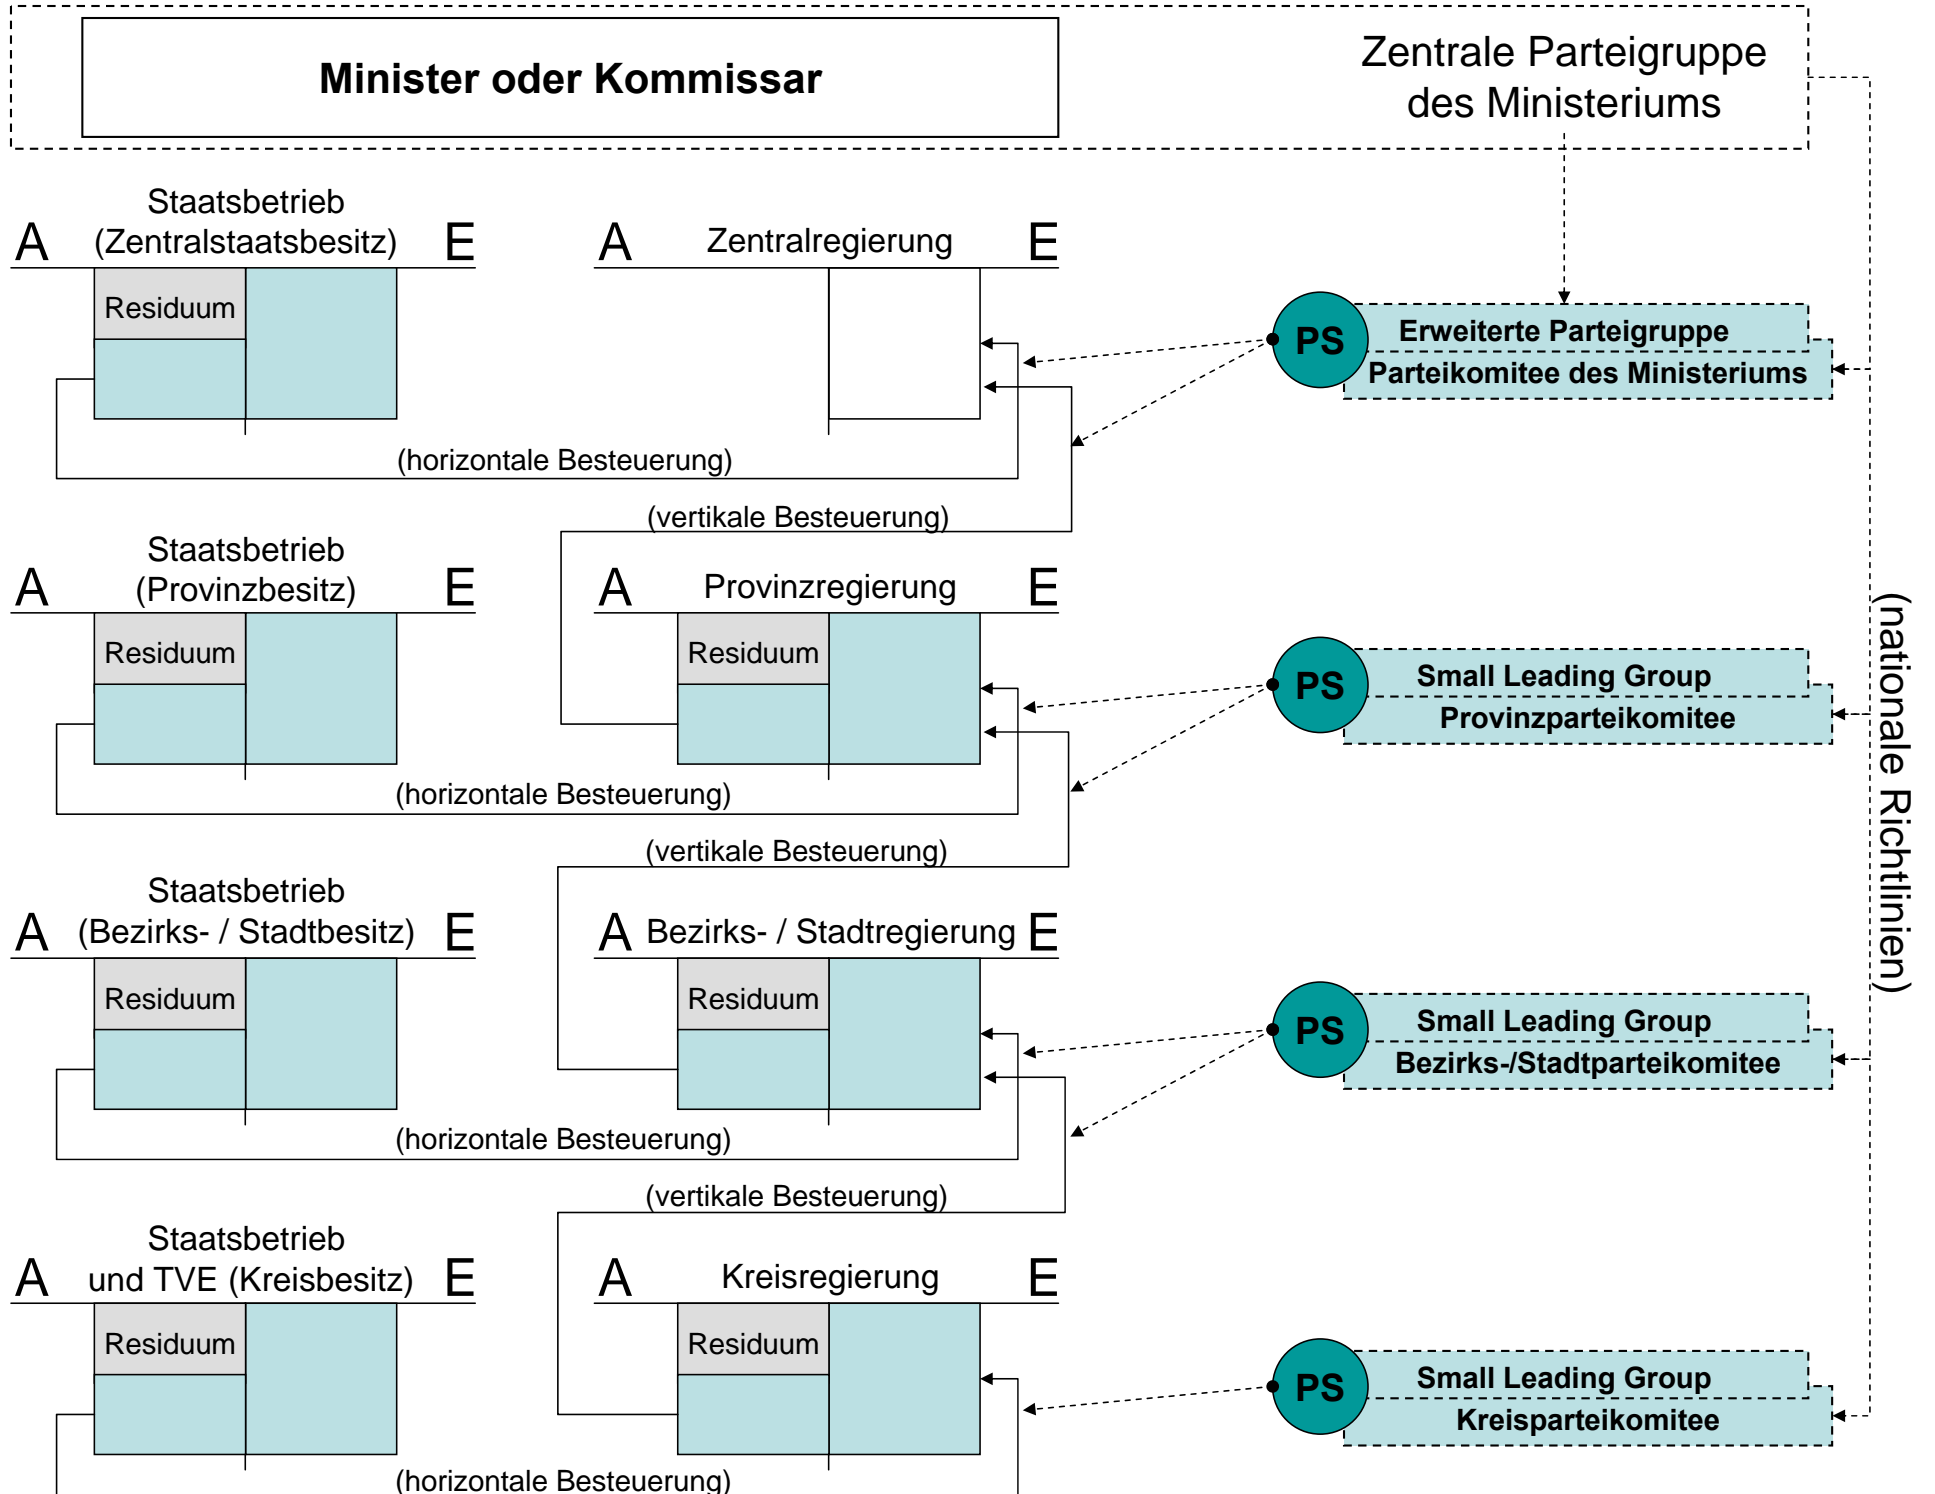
Minister oder Kommissar

Zentrale Parteigruppe des Ministeriums

A Staatsbetrieb (Zentralstaatsbesitz) E

Residuum

A Zentralregierung E

PS

Erweiterte Parteigruppe

Parteikomitee des Ministeriums

(horizontale Besteuerung)

(vertikale Besteuerung)

A Staatsbetrieb (Provinzbesitz) E

Residuum

A Provinzregierung E

Residuum

PS

Small Leading Group

Provinzparteikomitee

(horizontale Besteuerung)

(vertikale Besteuerung)

A Staatsbetrieb (Bezirks- / Stadtbesitz) E

Residuum

A Bezirks- / Stadtregierung E

Residuum

PS

Small Leading Group

Bezirks-/Stadtparteikomitee

(horizontale Besteuerung)

(vertikale Besteuerung)

A Staatsbetrieb und TVE (Kreisbesitz) E

Residuum

A Kreisregierung E

Residuum

PS

Small Leading Group

Kreisparteikomitee

(horizontale Besteuerung)

(nationale Richtlinien)